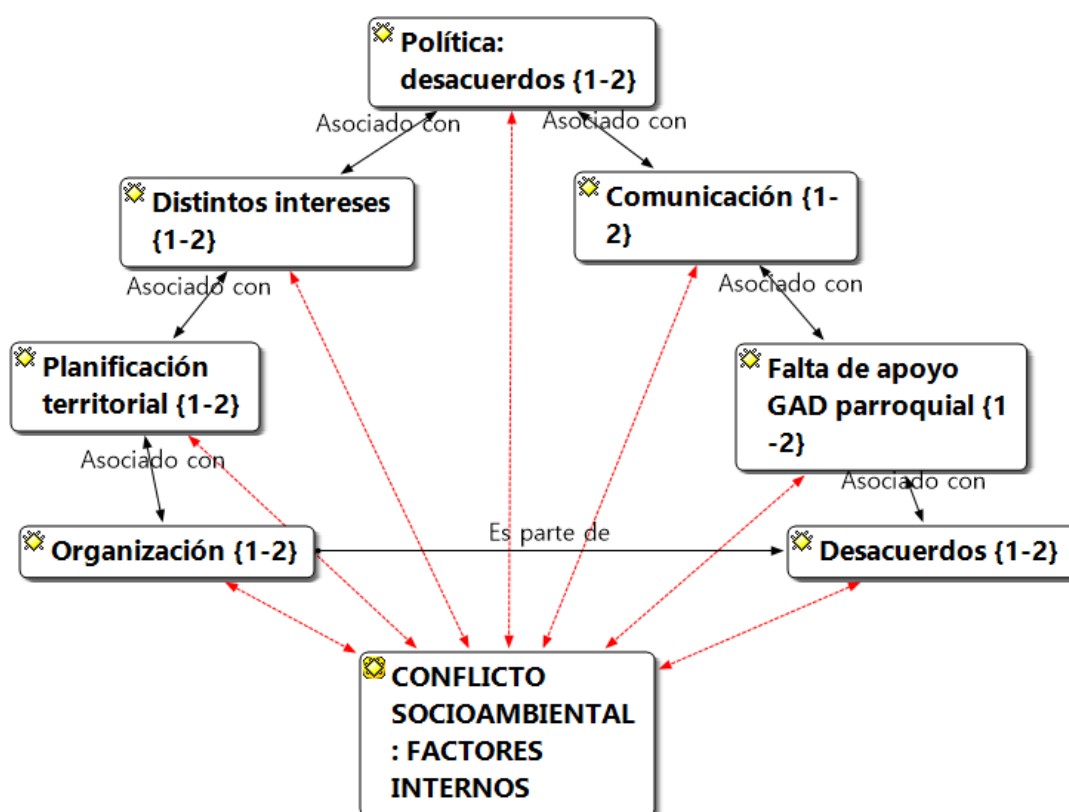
Política: desacuerdos {1-2}

Asociado con

Asociado con

Distintos intereses {1-2}

Comunicación {1-2}

Asociado con

Asociado con

Planificación territorial {1-2}

Falta de apoyo GAD parroquial {1-2}

Asociado con

Asociado con

Organización {1-2}

Es parte de

Desacuerdos {1-2}

CONFLICTO SOCIOAMBIENTAL: FACTORES INTERNOS